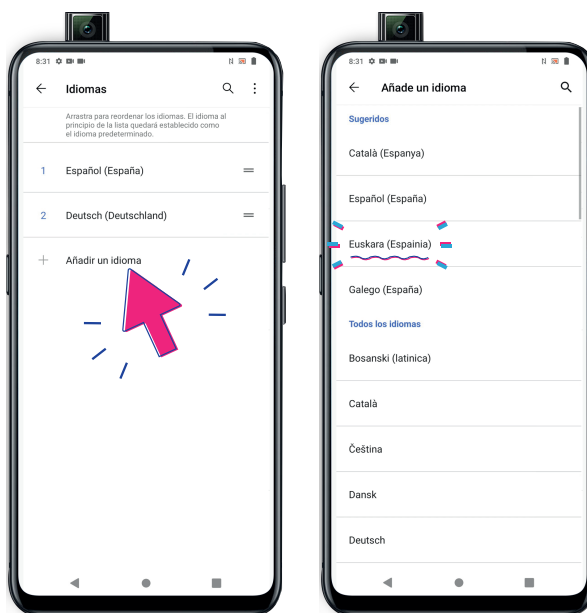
8:31

Idiomas

Arrastra para reordenar los idiomas. El idioma al principio de la lista quedará establecido como el idioma predeterminado.

1 Español (España)

2 Deutsch (Deutschland)

+ Añadir un idioma

8:31

Añade un idioma

Sugeridos

Català (Espanya)

Español (España)

Euskara (Espainia)

Galego (España)

Todos los idiomas

Bosanski (latinica)

Català

Čeština

Dansk

Deutsch